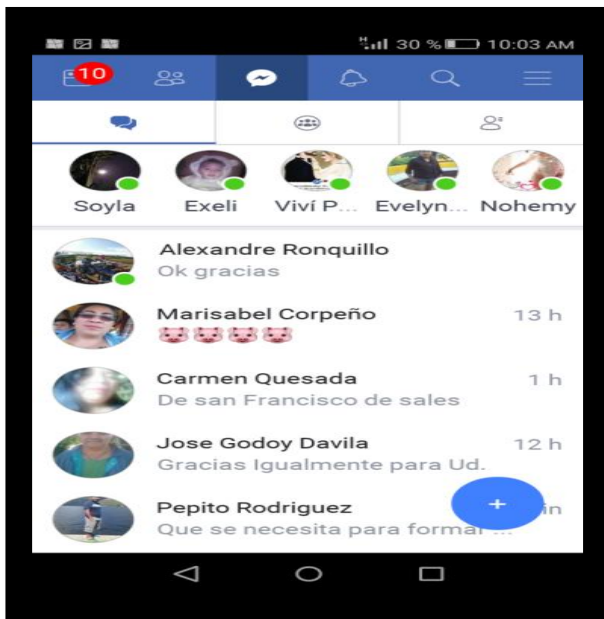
30 % 10:03 AM

10

Soyla
Exeli
Viví P...
Evelyn...
Nohemy

Alexandre Ronquillo
Ok gracias

Marisabel Corpeño
13 h
🐷🐷🐷🐷

Carmen Quesada
1 h
De san Francisco de sales

Jose Godoy Davila
12 h
Gracias Igualmente para Ud.

Pepito Rodriguez
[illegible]in
Que se necesita para formar ...

+